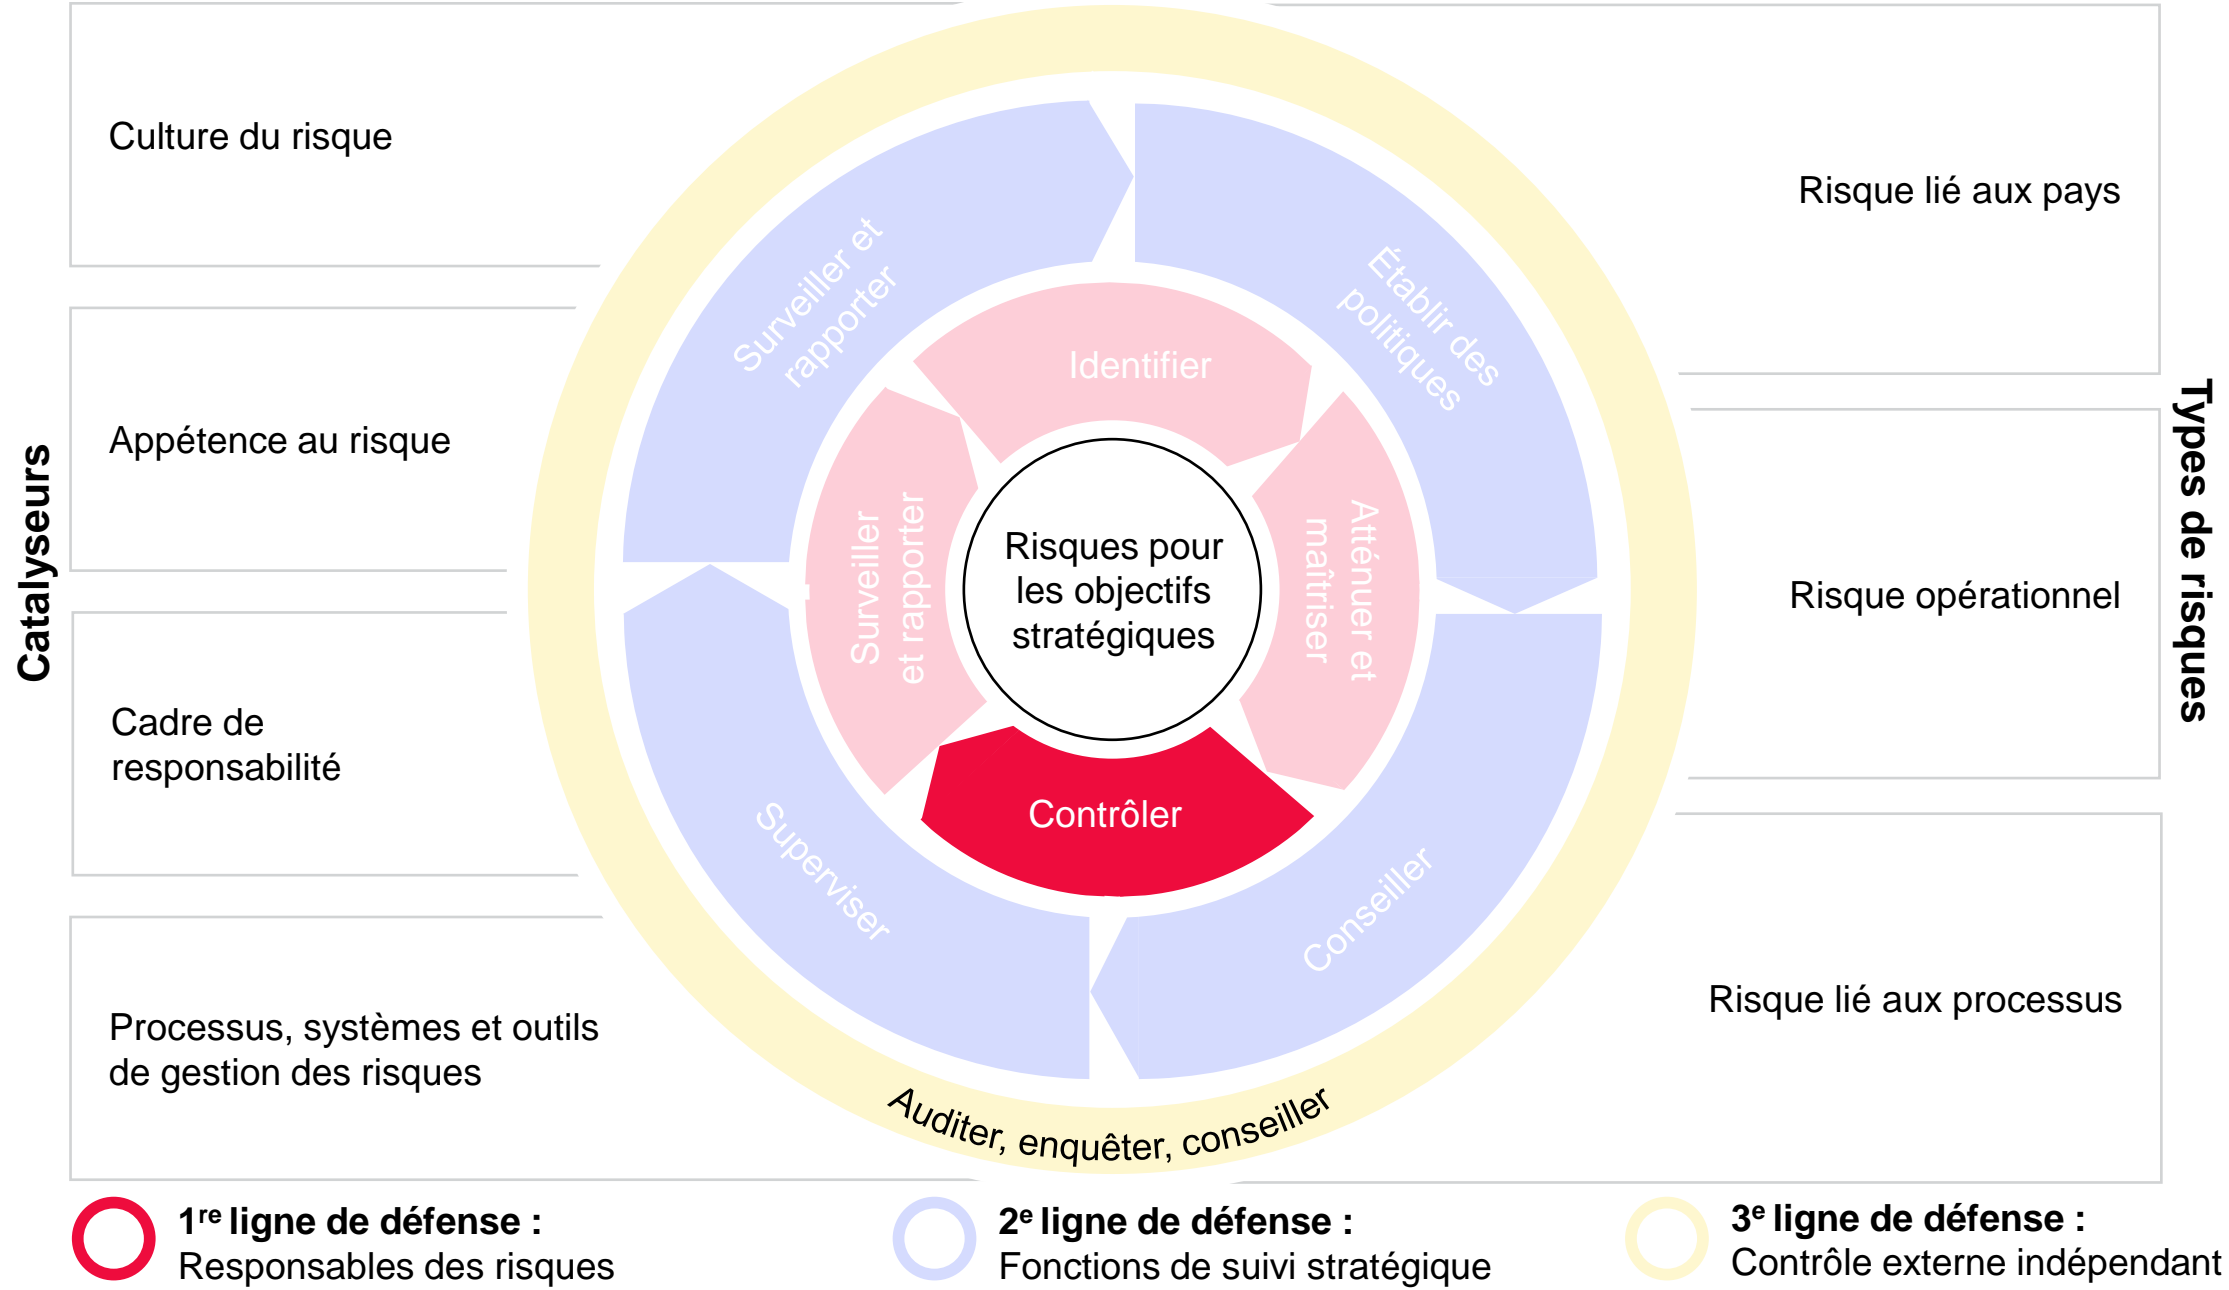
Catalyseurs

Culture du risque

Appétence au risque

Cadre de responsabilité

Processus, systèmes et outils de gestion des risques

Surveiller et rapporter

Établir des politiques

Identifier

Surveiller et rapporter

Risques pour les objectifs stratégiques

Atténuer et maîtriser

Contrôler

Superviser

Conseiller

Auditer, enquêter, conseiller

Types de risques

Risque lié aux pays

Risque opérationnel

Risque lié aux processus

1$^{re}$ ligne de défense : Responsables des risques

2$^{e}$ ligne de défense : Fonctions de suivi stratégique

3$^{e}$ ligne de défense : Contrôle externe indépendant